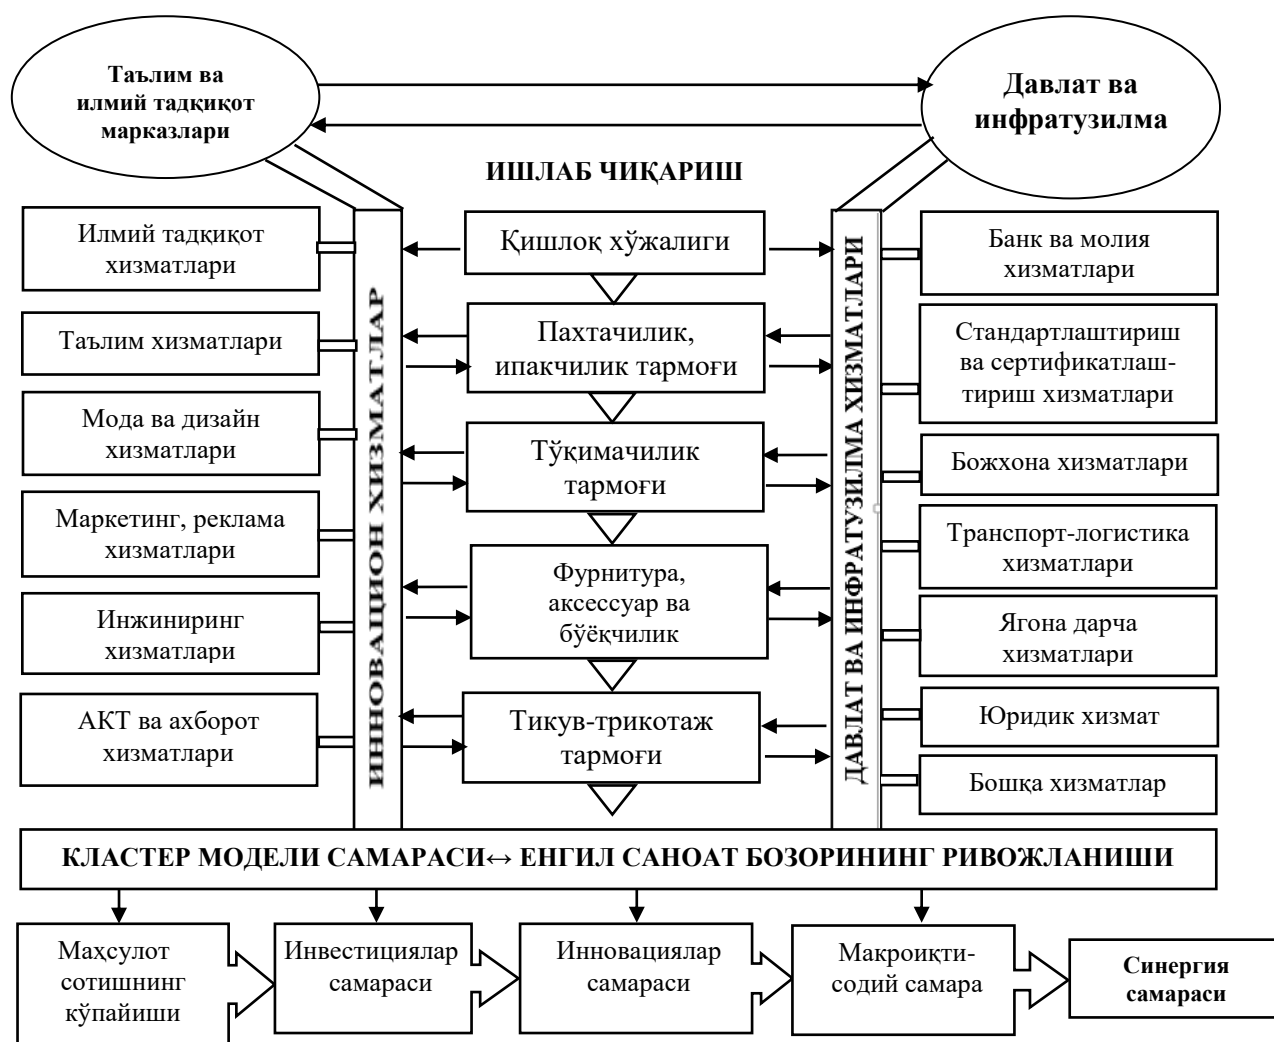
Таълим ва илмий тадқиқот марказлари

Давлат ва инфратузилма

ИШЛАБ ЧИҚАРИШ

Илмий тадқиқот хизматлари

Таълим хизматлари

Мода ва дизайн хизматлари

Маркетинг, реклама хизматлари

Инжиниринг хизматлари

АКТ ва ахборот хизматлари

ИННОВАЦИОН ХИЗМАТЛАР

Қишлоқ хўжалиги

Пахтачилик, ипакчилик тармоғи

Тўқимачилик тармоғи

Фурнитура, аксессуар ва бўёқчилик

Тикув-трикотаж тармоғи

ДАВЛАТ ВА ИНФРАТУЗИЛМА ХИЗМАТЛАРИ

Банк ва молия хизматлари

Стандартлаштириш ва сертификатлаштириш хизматлари

Божхона хизматлари

Транспорт-логистика хизматлари

Ягона дарча хизматлари

Юридик хизмат

Бошқа хизматлар

КЛАСТЕР МОДЕЛИ САМАРАСИ↔ ЕНГИЛ САНОАТ БОЗОРИНИНГ РИВОЖЛАНИШИ

Маҳсулот сотишнинг кўпайиши

Инвестициялар самараси

Инновациялар самараси

Макроиқтисодий самара

Синергия самараси